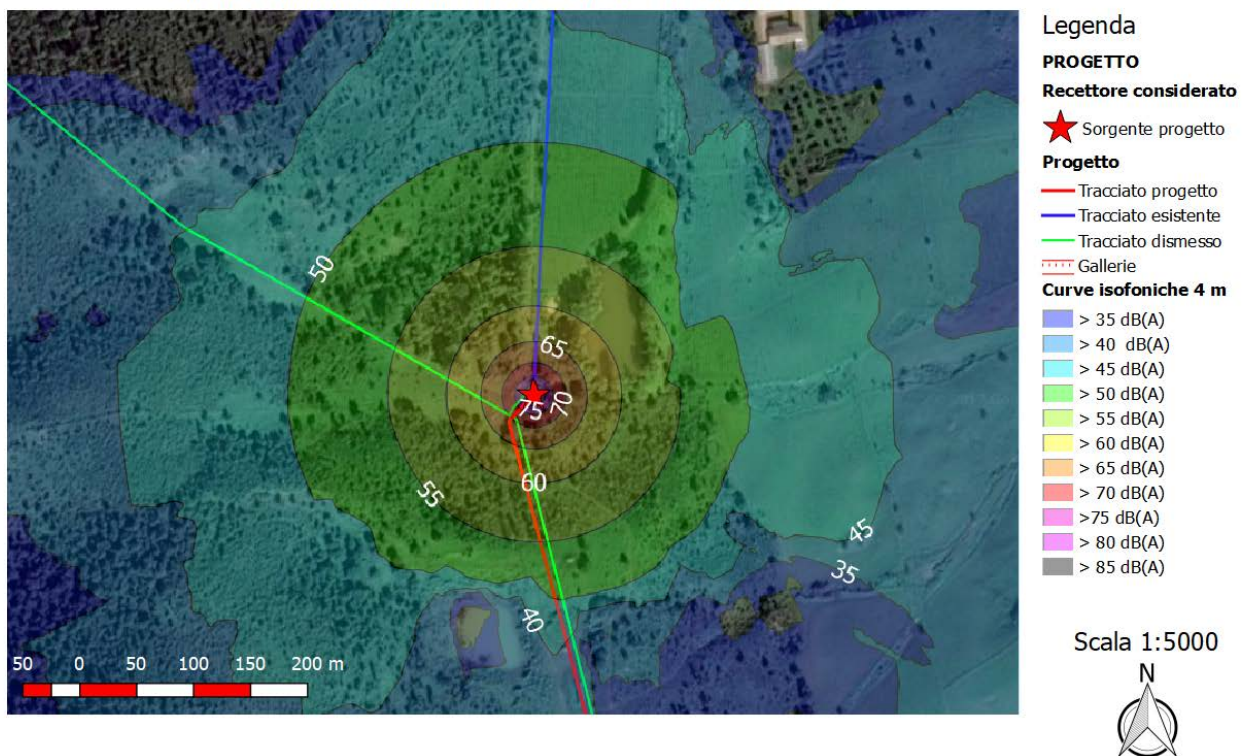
50
65
75
70
60
55
45
35
40

50 0 50 100 150 200 m

Legenda
PROGETTO
Recettore considerato
Sorgente progetto
Progetto
Tracciato progetto
Tracciato esistente
Tracciato dismesso
Gallerie
Curve isofoniche 4 m
> 35 dB(A)
> 40 dB(A)
> 45 dB(A)
> 50 dB(A)
> 55 dB(A)
> 60 dB(A)
> 65 dB(A)
> 70 dB(A)
>75 dB(A)
> 80 dB(A)
> 85 dB(A)

Scala 1:5000
N